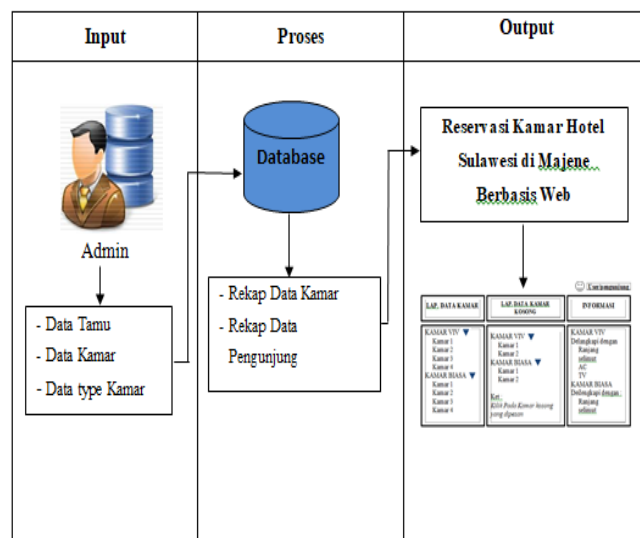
| Input | Proses | Output |
|---|---|---|
| Admin<br>- Data Tamu<br>- Data Kamar<br>- Data type Kamar | Database<br>- Rekap Data Kamar<br>- Rekap Data Pengunjung | Reservasi Kamar Hotel Sulawesi di Majene Berbasis Web |

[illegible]

| LAP. DATA KAMAR | LAP. DATA KAMAR KOSONG | INFORMASI |
|---|---|---|
| KAMAR VIV<br>Kamar 1<br>Kamar 2<br>Kamar 3<br>Kamar 4<br>KAMAR BIASA<br>Kamar 1<br>Kamar 2<br>Kamar 3<br>Kamar 4 | KAMAR VIV<br>Kamar 1<br>Kamar 2<br>KAMAR BIASA<br>Kamar 1<br>Kamar 2<br>Ket.<br>Klik Pada Kamar kosong yang dipesan | KAMAR VIV<br>Dilengkapi dengan<br>Ranjang<br>selimut<br>AC<br>TV<br>KAMAR BIASA<br>Dilengkapi dengan<br>Ranjang<br>selimut |